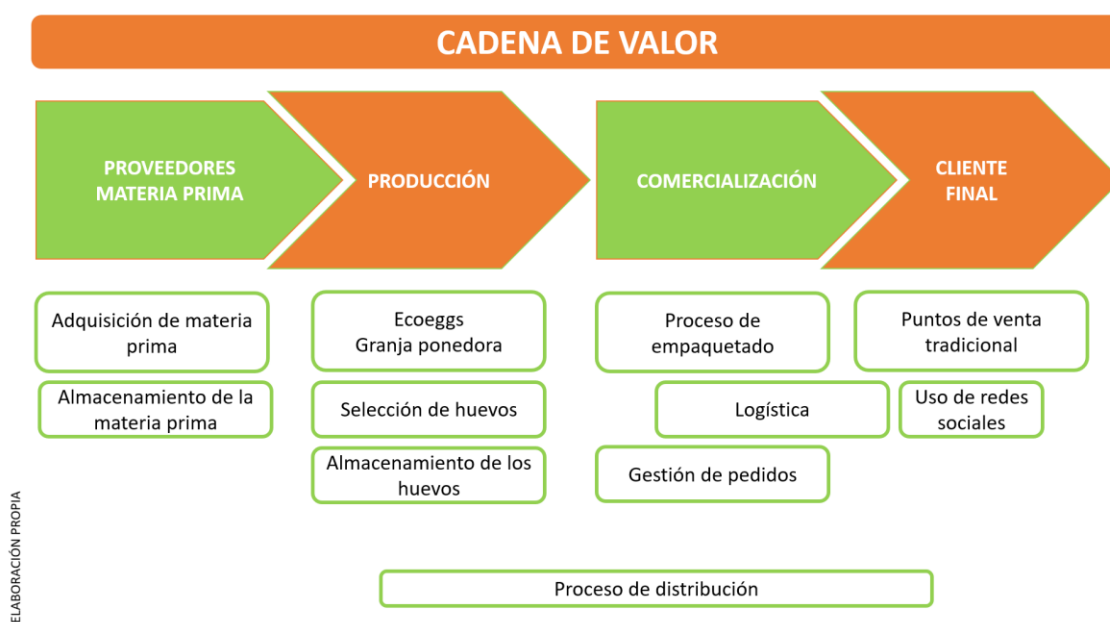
CADENA DE VALOR

PROVEEDORES MATERIA PRIMA

PRODUCCIÓN

COMERCIALIZACIÓN

CLIENTE FINAL

Adquisición de materia prima

Almacenamiento de la materia prima

Ecoeggs Granja ponedora

Selección de huevos

Almacenamiento de los huevos

Proceso de empaquetado

Logística

Gestión de pedidos

Puntos de venta tradicional

Uso de redes sociales

Proceso de distribución

ELABORACIÓN PROPIA